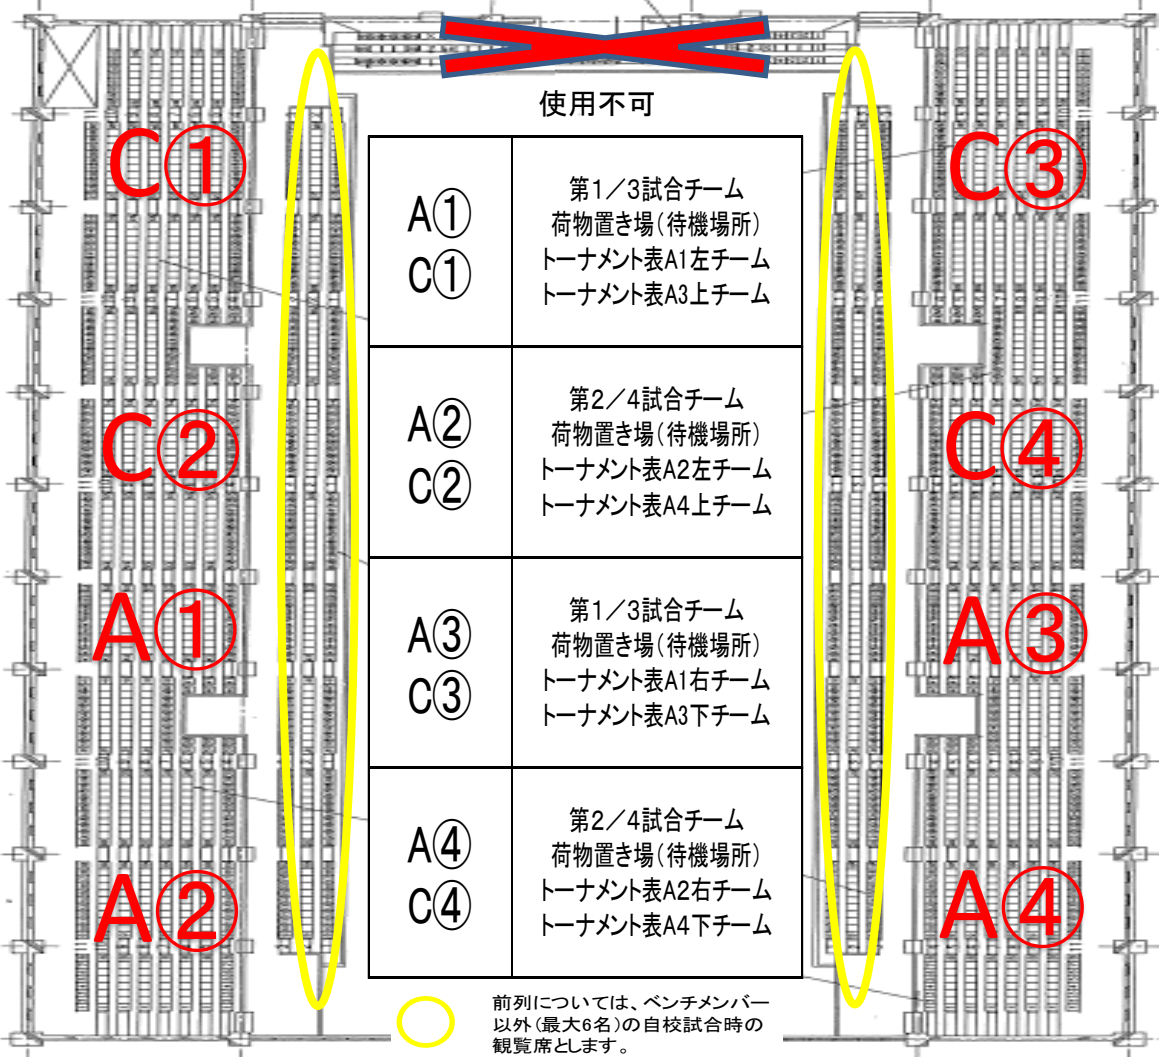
使用不可

C①

C②

A①

A②

| A①<br>C① | 第1／3試合チーム<br>荷物置き場（待機場所）<br>トーナメント表A1左チーム<br>トーナメント表A3上チーム |
|---|---|
| A②<br>C② | 第2／4試合チーム<br>荷物置き場（待機場所）<br>トーナメント表A2左チーム<br>トーナメント表A4上チーム |
| A③<br>C③ | 第1／3試合チーム<br>荷物置き場（待機場所）<br>トーナメント表A1右チーム<br>トーナメント表A3下チーム |
| A④<br>C④ | 第2／4試合チーム<br>荷物置き場（待機場所）<br>トーナメント表A2右チーム<br>トーナメント表A4下チーム |

C③

C④

A③

A④

前列については、ベンチメンバー以外（最大6名）の自校試合時の観覧席とします。